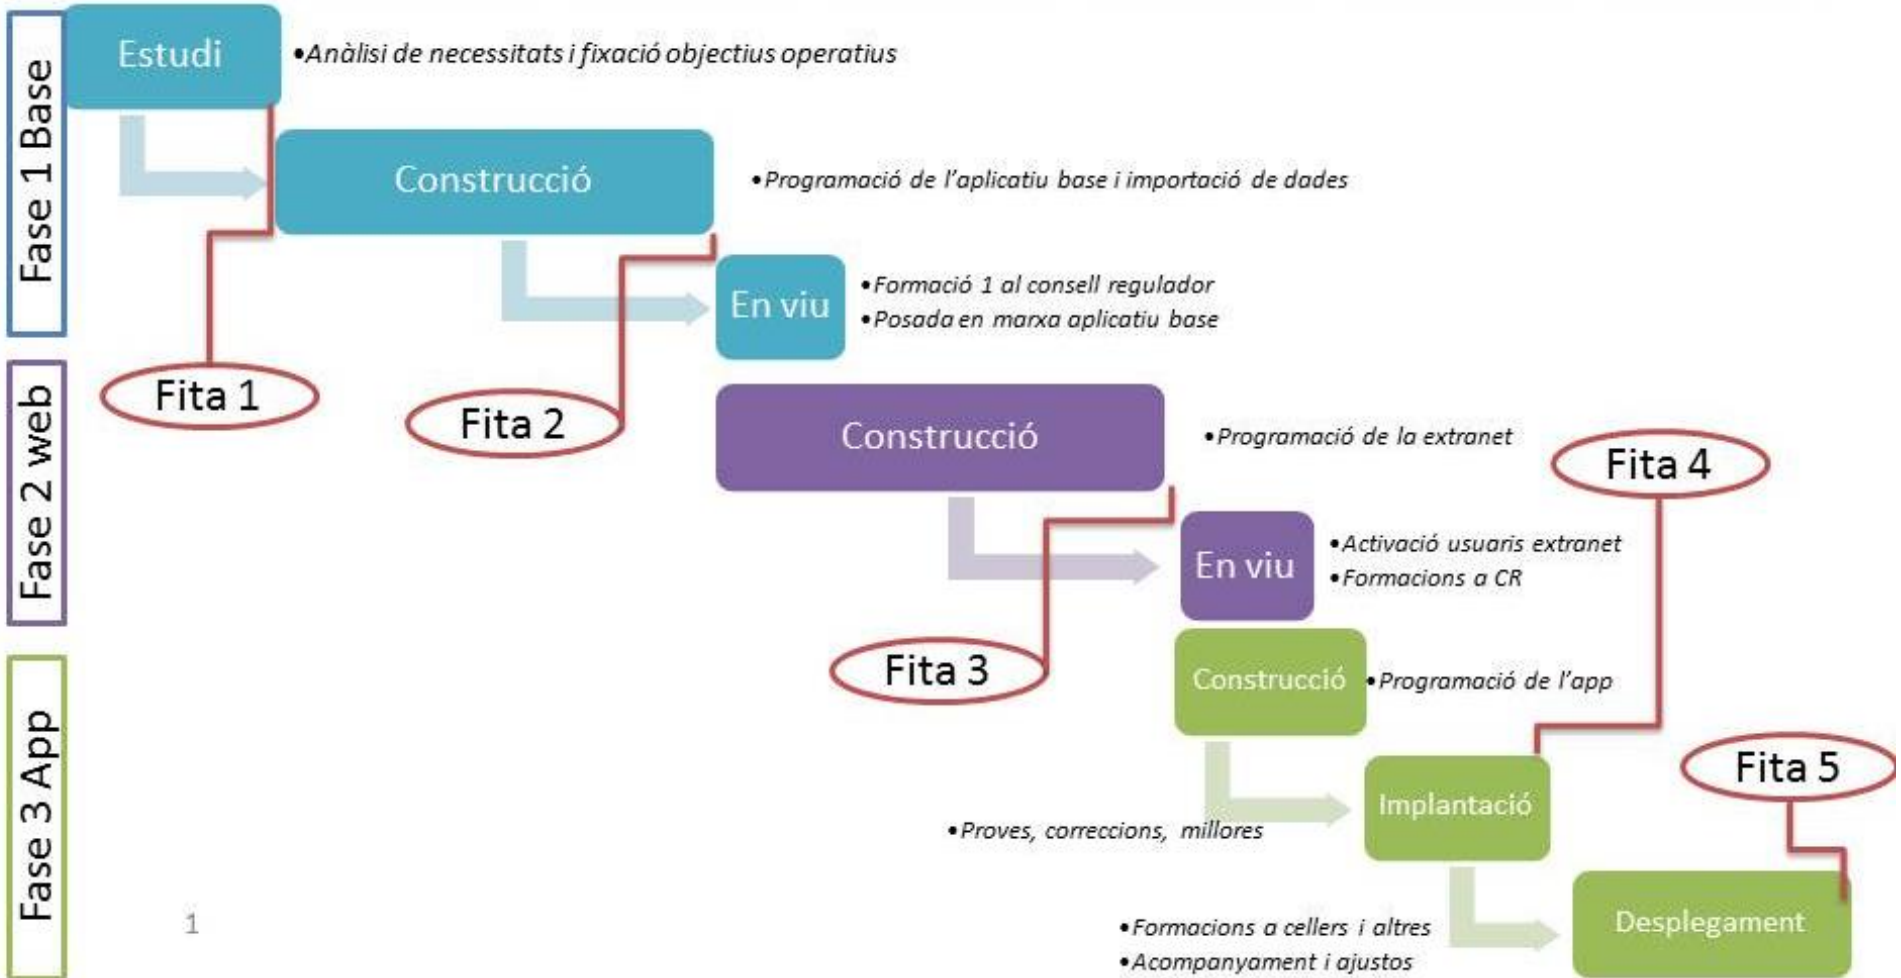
Fase 1 Base

Estudi
•Anàlisi de necessitats i fixació objectius operatius

Construcció
•Programació de l'aplicatiu base i importació de dades

En viu
•Formació 1 al consell regulador
•Posada en marxa aplicatiu base

Fita 1

Fita 2

Fase 2 web

Construcció
•Programació de la extranet

Fita 4

En viu
•Activació usuaris extranet
•Formacions a CR

Fita 3

Fase 3 App

Construcció
•Programació de l'app

Implantació
•Proves, correccions, millores

Fita 5

Desplegament
•Formacions a cellers i altres
•Acompanyament i ajustos

1